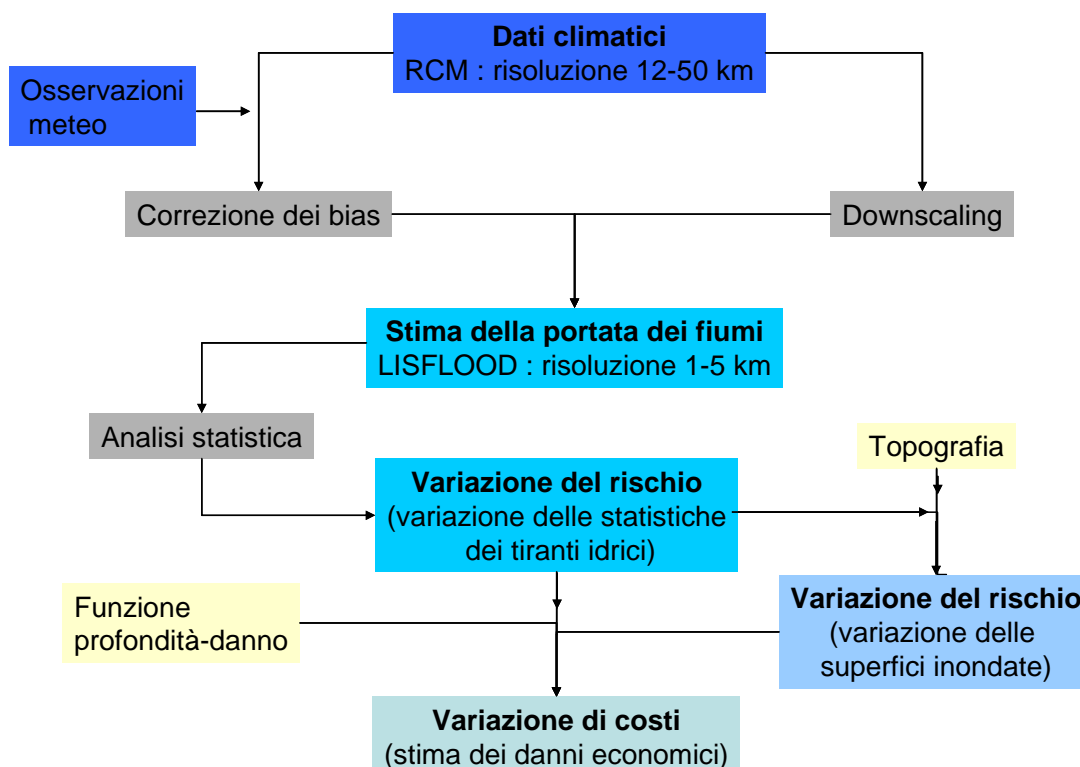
Dati climatici
RCM : risoluzione 12-50 km

Osservazioni meteo

Correzione dei bias

Downscaling

Stima della portata dei fiumi
LISFLOOD : risoluzione 1-5 km

Analisi statistica

Topografia

Variazione del rischio
(variazione delle statistiche dei tiranti idrici)

Funzione profondità-danno

Variazione del rischio
(variazione delle superfici inondate)

Variazione di costi
(stima dei danni economici)